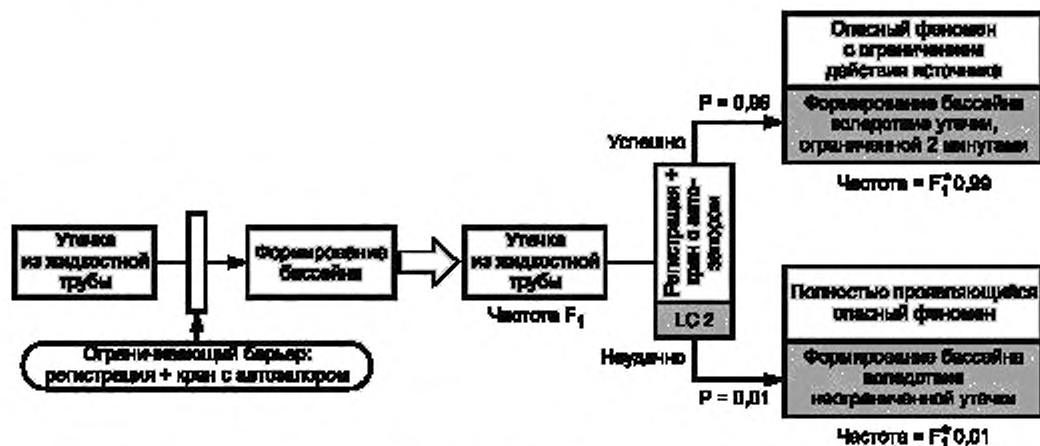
Утечка из жидкостной трубы

Ограничивающий барьер: регистрация + кран с автозатвором

Формирование бассейна

Утечка из жидкостной трубы

Частота $F_1$

Регистрация + кран с автозатвором

LC 2

Успешно

P = 0,99

Опасный феномен с ограничением действия источника

Формирование бассейна вследствие утечки, ограниченной 2 минутами

Частота = $F_1^*0,99$

Неудачно

P = 0,01

Полностью проявляющийся опасный феномен

Формирование бассейна вследствие неограниченной утечки

Частота = $F_1^*0,01$